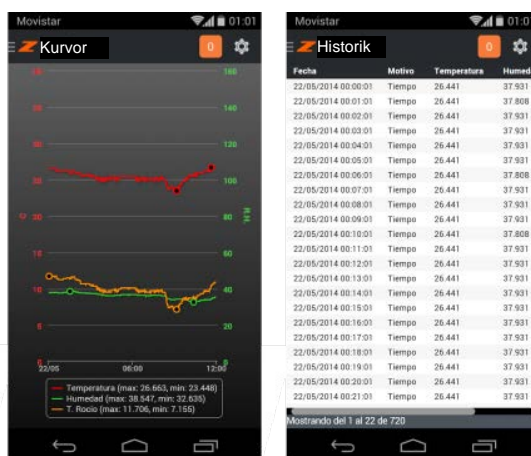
Movistar 01:01

Kurvor 0

35 160
30 140
25 120
20 100
15 80
10 60
5 40
0 20

°C %H

22/05 06:00 12:00

Temperatura (max: 26.663, min: 23.448)
Humedad (max: 38.547, min: 32.635)
T. Rocio (max: 11.706, min: 7.155)

Movistar 01:0

Historik 0

| Fecha | Motivo | Temperatura | Humed |
|---|---|---|---|
| 22/05/2014 00:00:01 | Tiempo | 26.441 | 37.931 |
| 22/05/2014 00:01:01 | Tiempo | 26.441 | 37.808 |
| 22/05/2014 00:02:01 | Tiempo | 26.441 | 37.931 |
| 22/05/2014 00:03:01 | Tiempo | 26.441 | 37.931 |
| 22/05/2014 00:04:01 | Tiempo | 26.441 | 37.931 |
| 22/05/2014 00:05:01 | Tiempo | 26.441 | 37.931 |
| 22/05/2014 00:06:01 | Tiempo | 26.441 | 37.808 |
| 22/05/2014 00:07:01 | Tiempo | 26.441 | 37.931 |
| 22/05/2014 00:08:01 | Tiempo | 26.441 | 37.931 |
| 22/05/2014 00:09:01 | Tiempo | 26.441 | 37.931 |
| 22/05/2014 00:10:01 | Tiempo | 26.441 | 37.808 |
| 22/05/2014 00:11:01 | Tiempo | 26.441 | 37.931 |
| 22/05/2014 00:12:01 | Tiempo | 26.441 | 37.931 |
| 22/05/2014 00:13:01 | Tiempo | 26.441 | 37.931 |
| 22/05/2014 00:14:01 | Tiempo | 26.441 | 37.931 |
| 22/05/2014 00:15:01 | Tiempo | 26.441 | 37.931 |
| 22/05/2014 00:16:01 | Tiempo | 26.441 | 37.931 |
| 22/05/2014 00:17:01 | Tiempo | 26.441 | 37.931 |
| 22/05/2014 00:18:01 | Tiempo | 26.441 | 37.931 |
| 22/05/2014 00:19:01 | Tiempo | 26.441 | 37.931 |
| 22/05/2014 00:20:01 | Tiempo | 26.441 | 37.931 |
| 22/05/2014 00:21:01 | Tiempo | 26.441 | 37.931 |

Mostrando del 1 al 22 de 720